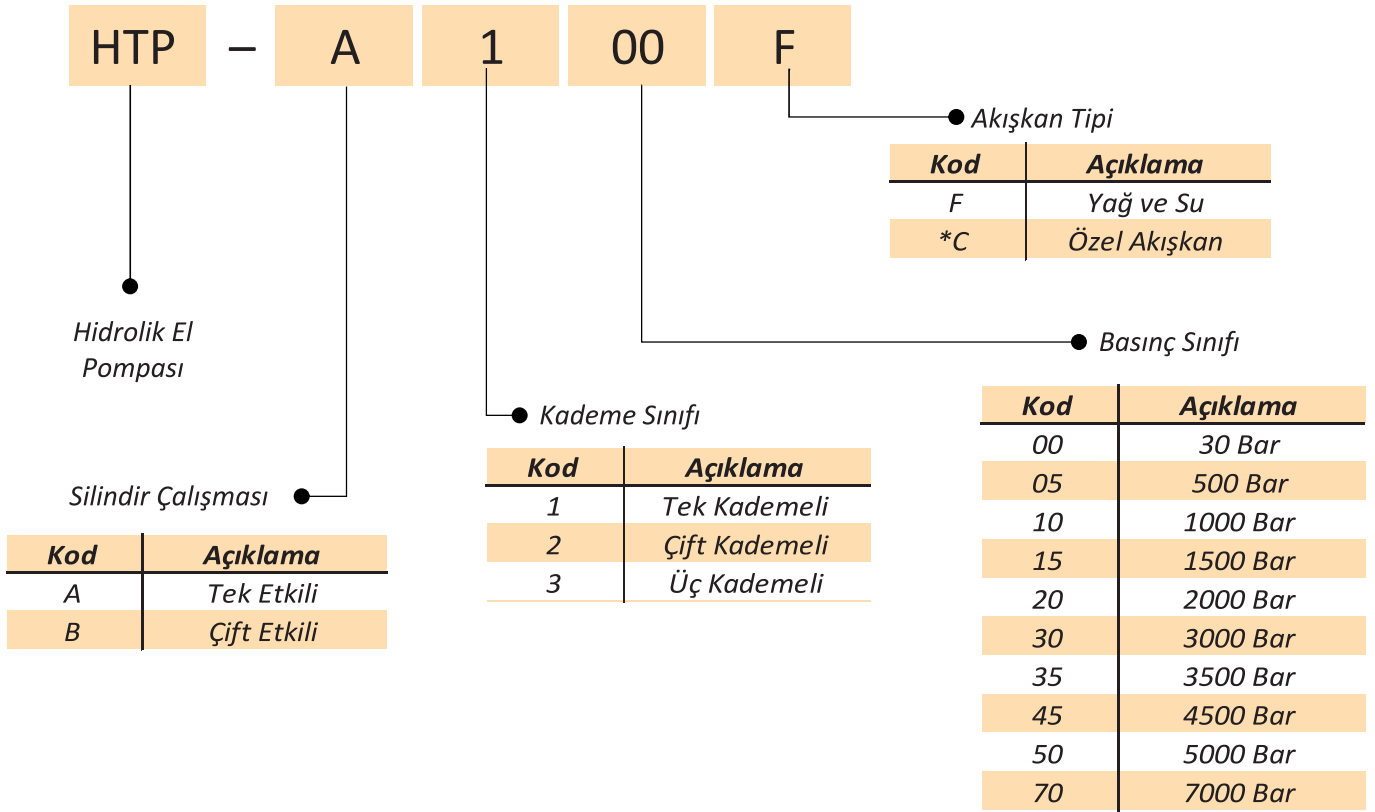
HTP – A 1 00 F

Akışkan Tipi

| Kod | Açıklama |
|---|---|
| F | Yağ ve Su |
| *C | Özel Akışkan |

Hidrolik El Pompası

Basınç Sınıfı

| Kod | Açıklama |
|---|---|
| 00 | 30 Bar |
| 05 | 500 Bar |
| 10 | 1000 Bar |
| 15 | 1500 Bar |
| 20 | 2000 Bar |
| 30 | 3000 Bar |
| 35 | 3500 Bar |
| 45 | 4500 Bar |
| 50 | 5000 Bar |
| 70 | 7000 Bar |

Kademe Sınıfı

| Kod | Açıklama |
|---|---|
| 1 | Tek Kademeli |
| 2 | Çift Kademeli |
| 3 | Üç Kademeli |

Silindir Çalışması

| Kod | Açıklama |
|---|---|
| A | Tek Etkili |
| B | Çift Etkili |